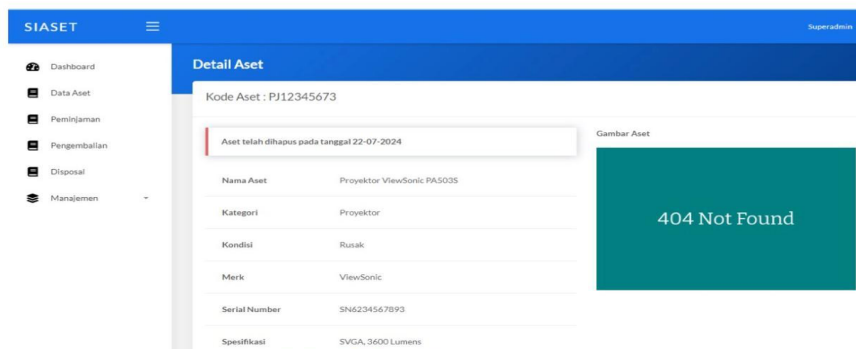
SIASET

Superadmin

Dashboard
Data Aset
Peminjaman
Pengembalian
Disposal
Manajemen

Detail Aset

Kode Aset : PJ12345673

Aset telah dihapus pada tanggal 22-07-2024

| Nama Aset | Proyektor ViewSonic PA503S |
|---|---|
| Kategori | Proyektor |
| Kondisi | Rusak |
| Merk | ViewSonic |
| Serial Number | SN6234567893 |
| Spesifikasi | SVGA, 3600 Lumens |

Gambar Aset

404 Not Found